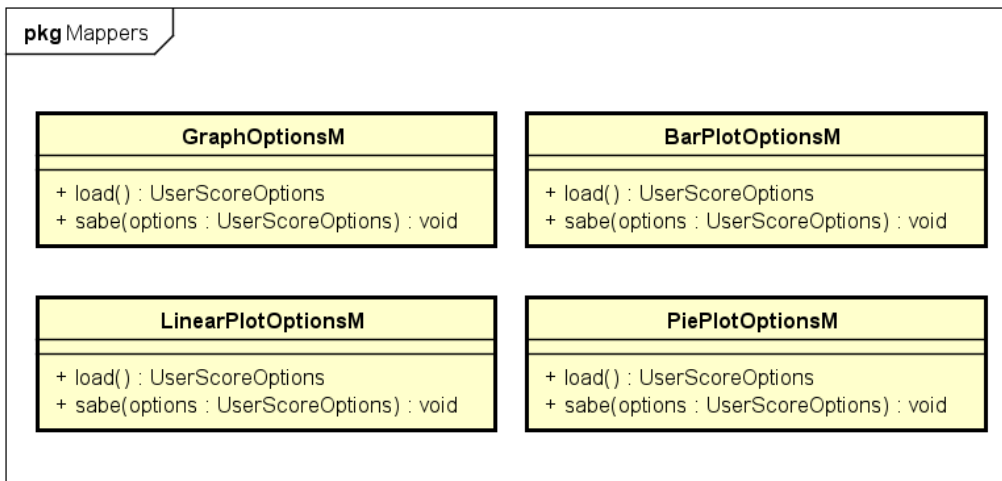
pkg Mappers

GraphOptionsM

+ load() : UserScoreOptions
+ sabe(options : UserScoreOptions) : void

BarPlotOptionsM

+ load() : UserScoreOptions
+ sabe(options : UserScoreOptions) : void

LinearPlotOptionsM

+ load() : UserScoreOptions
+ sabe(options : UserScoreOptions) : void

PiePlotOptionsM

+ load() : UserScoreOptions
+ sabe(options : UserScoreOptions) : void